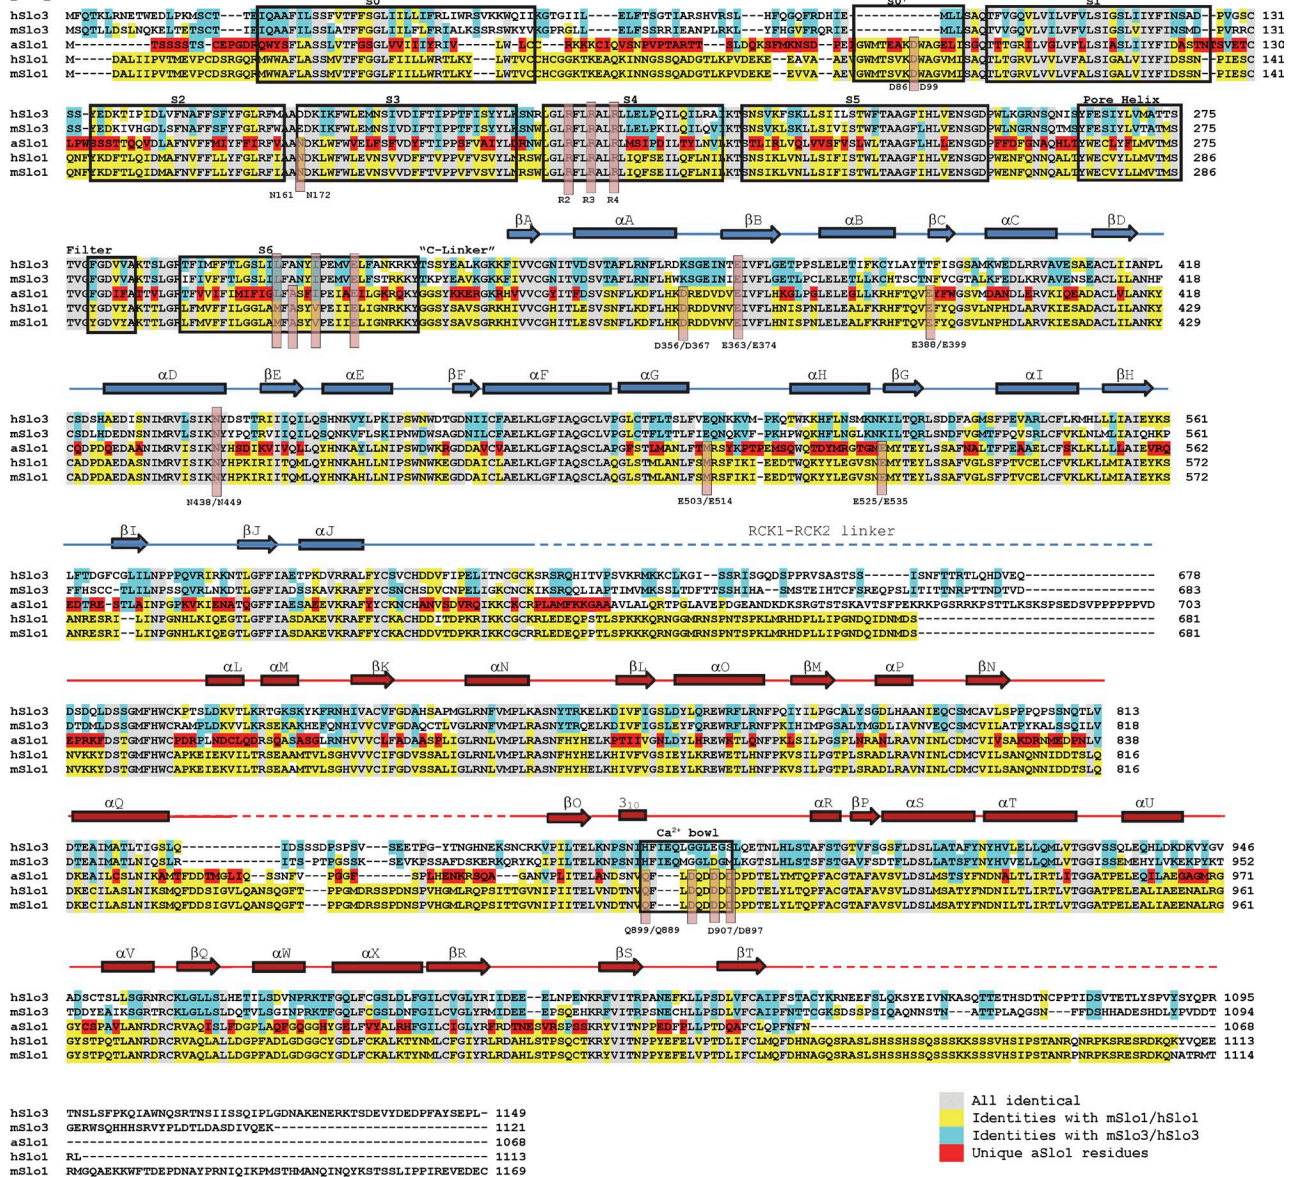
S0 S0' S1

hSlo3 MFQTKLRNETWEDLPKMSCT---THIQAAFILSSFVTFFSGLIILLIFRLIWRSVKKWQIIKGTGIIL----ELFTSGTIARSHVRSL---HFQGQFRDHIE------------MLLSAQTFVGQVLVILVFVLSIGSLIIYFINSAD---PVGSC 131
mSlo3 MSQTLLDSLNQKELTETSCT---TIQAAFILSSLATFFGGLIILLFFRIALKSSRSWKYVKGPRGLL----ELFSSRRIEANPLRKL---YFHGVFRQRIE------------MLLSAQTVVGQVLVILVFVLSIGSLVIYFINSMD---PVRRC 131
aSlo1 M-------TSSSSTS-CEPGDRQWYSFLASSLVTFGSGLVVIIIYRIV------LW-LCC----RKKKCIQVSNPVPTARTT----SLDQKSFMKNSD--PEIGWMTEAKDWAGELISGQTTTGRILVGLVFLLSIASLIIYFIDASTNTSVETC 130
hSlo1 M-----DALIIPVTMEVPCDSRGQRMWWAFLASSMVTFFGGLFIILLWRTLKY------LWTVCCHCGGKTKEAQKINNGSSQADGTLKPVDEKE--EAVA--AEVGWMTSVKDWAGVMISAQTLTGRVLVVLVFALSIGALVIYFIDSSN--PIESC 141
mSlo1 M-----DALIIPVTMEVPCDSRGQRMWWAFLASSMVTFFGGLFIILLWRTLKY------LWTVCCHCGGKTKEAQKINNGSSQADGTLKPVDEKE--EVVA--AEVGWMTSVKDWAGVMISAQTLTGRVLVVLVFALSIGALVIYFIDSSN--PIESC 141

D86 D99

S2 S3 S4 S5 Pore Helix

hSlo3 SS-YEDKTIPIDLVFNAFFSFYFGLRFMAADDKIKFWLEMNSIVDIFTIPPTFISYYLKSNRLGLIRFILRALELLEILQILRAIKTSNSVKFSKLLSIILSTWFTAAGFIHLVENSGDPWLKGRNSQNISYFESIYLVMATTS 275
mSlo3 SS-YEDKIVHGDLSFNAFFSFYFGLRFMAAEDKIKFWLEMNSIVDIFTIPPTFISYYLKSNWLGLIRFLRALELLEILQILQVLKTSNSVKLSKLLSIVISTWFTAAGFLHLVENSGDPWLNGRNSQTMSYFESILLVTATMS 275
aSlo1 LPWSSSTTQQVDLAFNVFFMIYFFIRFVAANDKLWFWVELESVVDFYTIPPSFVAYILRNWLGLRFLRALRLMSIPDILTYLNVLKTSTLIRLVQLVVSFVSLWLTAAGFLHLLENSGDPFFDFGNAQHLTYWECLYFLMVTMS 275
hSlo1 QNFYKDFTLQIDMAFNVFFLLYFGLRFIAANDKLWFWLEVNSVVDFFTVPPVFVSVYLNRSWLGLRFLRALRLIQFSEILQFLNILKTSNSIKLVNLLSIFISTWLTAAGFIHLVENSGDPWENFQNNQALTYWECVYLLMVTMS 286
mSlo1 QNFYKDFTLQIDMAFNVFFLLYFGLRFIAANDKLWFWLEVNSVVDFFTVPPVFVSVYLNRSWLGLRFLRALRLIQFSEILQFLNILKTSNSIKLVNLLSIFISTWLTAAGFIHLVENSGDPWENFQNNQALTYWECVYLLMVTMS 286

N161 N172 R2 R3 R4

βA αA βB αB βC αC βD

Filter S6 "C-Linker"

hSlo3 TVGFGDVVAKTSLGRTFIMFFTLGSLILFANYIPEMVELFANKRKYTSSYEALKGKKFIVVCGNITVDSVTAFLRNFLRDKSGEINTEIVFLGETPPSLELETIFKCYLAYTTFISGSAMKWEDLRRVAVESAEACLIIANPL 418
mSlo3 TVGFGDVVAKTSLGRIFIVFFTLGSLILFANYIPEMVELFSTRKKYTKPYEAVKGKKFIVVCGNITVDSVTAFLRNFLHWKSGEINIEIVFLGETLPCLELETLLKCHTSCTNFVCGTALKFEDLKRVAVENSEACLILANHF 418
aSlo1 TVGFGDIFAKTTVLGRFFVVIFIMIFIGLFSIFIPEIAEIILGKRQKYGGSYKKERGKRHVVVCGYITFDSVSNFLKDFLHKDREDVDVEIVFLHKGLPGLELEGLLKRHFTQVEYFWGSVMDANDLERVKIQEADACLVLANKY 418
hSlo1 TVGYGDVYAKTTLGRLFMVFFILGGLAMFASYVPEIIELIGNRKKYGGSYSAVSGRKHIVVCGHITLESVSNFLKDFLHKDRDDVNVEIVFLHNISPNLELEALFKRHFTQVEFYQGSVLNPHDLARVKIESADACLILANKY 429
mSlo1 TVGYGDVYAKTTLGRLFMVFFILGGLAMFASYVPEIIELIGNRKKYGGSYSAVSGRKHIVVCGHITLESVSNFLKDFLHKDRDDVNVEIVFLHNISPNLELEALFKRHFTQVEFYQGSVLNPHDLARVKIESADACLILANKY 429

D356/D367 E363/E374 E388/E399

αD βE αE βF αF αG αH βG αI βH

hSlo3 CSDSHAEDISNIMRVLSIKNYDSTTRIIIQILQSHNKVYLPKIPSWNWDTGDNIICFAELKLGFIAQGCLVPGLCTFLTSLFVEQNKKVM-PKQTWKKHFLNSMKNKILTQRLSDDFAGMSFPEVARLCFLKMHLLLIAIEYKS 561
mSlo3 CSDLHDEDNSNIMRVLSIKNYYPQTRVIIQILQSHNKVFLSKIPNWDWSAGDNILCFAELKLGFIAQGCLVPGLCTFLTTLFIEQNQKVF-PKHPWQKHFLNSMKNKILTQRLSNDFVGMTFPQVSRLCFVKLNLMLIAIKHKP 561
aSlo1 CQDPDQEDAANIMRVISIKNYHSDIKVIVQLLQYHNKAYLLNIPSWDWKRGDDAVCVAELKLGFIAQSCLAPGFSTLMANLFTMRSYKPTPEMSQWQTDYMHGTGMEMYTEYLSSAFNALTFPEAAELCFSKLKLLLLAIEVRQ 562
hSlo1 CADPDAEDASNIMRVISIKNYHPKIRIITQMLQYHNKAHLLNIPSWNWKEGDDAICLAELKLGFIAQSCLAQGLSTMLANLFSMRSFIKI-EEDTWQKYYLEGVSNEMYTEYLSSAFVGLSFPTVCELCFVKLKLLMIAIEYKS 572
mSlo1 CADPDAEDASNIMRVISIKNYHPKIRIITQMLQYHNKAHLLNIPSWNWKEGDDAICLAELKLGFIAQSCLAQGLSTMLANLFSMRSFIKI-EEDTWQKYYLEGVSNEMYTEYLSSAFVGLSFPTVCELCFVKLKLLMIAIEYKS 572

N438/N449 E503/E514 E525/E535

βI βJ αJ RCK1-RCK2 linker

hSlo3 LFTDGFCGLILNPPPQVRIRKNTLGFFIAETPKDVRRALFYCSVCHDDVFIPELITNCGCKSRSRQHITVPSVKRMKKCLKGI--SSRISGQDSPPRVSASTSS------ISNFTTRTLQHDVEQ----------------- 678
mSlo3 FFHSCC-TLILNPSSQVRIRKDTLGFFIADSSKAVKRAFFYCSNCHSDVCNPELIGKCNCKIKSRQQLIAPTIMVMKSSLTDFTTSSHIHA--SMSTEIHTCFSREQPSLITITTNRPTTNDTVD------------------ 683
aSlo1 EDTRF-STLAINPGPKVKIENATQGFFIAESAEEVKRAFYYCKNCHANVSDVRQIKKCRPLAMFKKGAAAVALQRTPGLAVEPDGEANDKDKSRGTSTSKAVTSFPEKRKPGSRRKPSTTLKSKSPSEDSVPPPPPPVD 703
hSlo1 ANRESRI--LINPGNHLKIQEGTLGFFIASDAKEVKRAFYYCKACHDDITDPKRIKKCGCRRLEDEQPSTLSPKKKQRNGGMRNSPNTSPKLMRHDPLLIPGNDQIDNMDS-------------------------------- 681
mSlo1 ANRESRI--LINPGNHLKIQEGTLGFFIASDAKEVKRAFYYCKACHDDVTDPKRIKKCGCRRLEDEQPSTLSPKKKQRNGGMRNSPNTSPKLMRHDPLLIPGNDQIDNMDS-------------------------------- 681

αL αM βK αN βL αO βM αP βN

hSlo3 DSDQLDSSGMFHWCKPTSLDKVTLKRTGKSKYKFRNHIVACVFGDAHSAPMGLRNFVMPLKASNYTRKELKDIVFIGSLDYLQREWRFLRNFPQIYILPGCALYSGDLHAANIEQCSMCAVLSPPPQPSSNQTLV 813
mSlo3 DTDMLDSSGMFHWCRAMPLDKVTLKRSEKAKHEFQNHIVVCVFGDAQCTLVGLRNFVMPLRASNYTRQELKDIVFIGSLEYFQREWRFLRNFPKIHIMPGSALYMGDLIAVNVEQCSMCVILATPYKALSSQILV 818
aSlo1 EPRKFDSTGMFHWCEPFDRPLNDCLQDRSGASAGLRNHVVVCIFADAASPLIGLRNLVMPLRASNFHYHELKPTIIVGNLDYLRREWKTLQNFPKLSILPGSPLNRANLRAVNINLCDMCVIVSAKDRNMEDPNLV 838
hSlo1 NVKKYDSTGMFHWCAPKEIEKVILTRSEAAMTVLSGHVVVCIFGDVSSALIGLRNLVMPLRASNFHYHELKHIVFVGSIEYLKREWETLHNFPKVSILPGTPLSRADLRAVNINLCDMCVILSANQNNIDDTSLQ 816
mSlo1 NVKKYDSTGMFHWCAPKEIEKVILTRSEAAMTVLSGHVVVCIFGDVSSALIGLRNLVMPLRASNFHYHELKHIVFVGSIEYLKREWETLHNFPKVSILPGTPLSRADLRAVNINLCDMCVILSANQNNIDDTSLQ 816

αQ βO $3_{10}$ αR βP αS αT αU

Ca$^{2+}$ bowl

hSlo3 DTEAIMATLTIGSLQ-------------IDSSSDPSPSV---SEETPG-YTNGHNEKSNCRKVPILTELKNPSNIHFIEQLGGLEGSLQETNLHLSTAFSTGTVFSGSFLDSLLATAFYNYHVLELLQMLVTGGVSSQLEQHLDKDKVYGV 946
mSlo3 DTEAIMATLNIQSLR-------------ITS-PTPGSSK---SEVKPSSAFDSKERKQRYKQIPILTELKNPSNIHFIEQMGGLDGMLKGTSLHLSTSFSTGAVFSDTFLDSLLATSFYNYHVVELLQMLVTGGISSEMEHYLVKEKPYKT 952
aSlo1 DKEAILCSLNIKAMTFDDTMGLIQ--SSNFV---PGGF---------SPLHENKRSQA----GANVPLITELANDSNVQF---LDQDDDDPDTELYMTQPFACGTAFAVSVLDSLMSTSYFNDNALTLIRTLITGGATPELEQILAEGAGMRG 971
hSlo1 DKECILASLNIKSMQFDDSIGVLQANSQGFT---PPGMDRSSPDNSPVHGMLRQPSITTGVNIPIITELVNDTNVQF---LDQDDDDDPDTELYLTQPFACGTAFAVSVLDSLMSATYFNDNILTLIRTLVTGGATPELEALIAEENALRG 961
mSlo1 DKECILASLNIKSMQFDDSIGVLQANSQGFT---PPGMDRSSPDNSPVHGMLRQPSITTGVNIPIITELVNDTNVQF---LDQDDDDDPDTELYLTQPFACGTAFAVSVLDSLMSATYFNDNILTLIRTLVTGGATPELEALIAEENALRG 961

Q899/Q889 D907/D897

αV βQ αW αX βR βS βT

hSlo3 ADSCTSLLSGRNRCKLGLLSLHETILSDVNPRKTFGQLFCGSLDLFGILCVGLYRIIDEE--ELNPENKRFVITRPANEFKLLPSDLVFCAIPFSTACYKRNEEFSLQKSYEIVNKASQTTETHSDTNCPPTIDSVTETLYSPVYSYQPR 1095
mSlo3 TDDYEAIKSGRTRCKLGLLSLDQTVLSGINPRKTFGQLFCGSLDLFGILCVGLYRMIDEE--EPSQEHKRFVITRPSNECHLLPSDLVFCAIPFNTTCGKSDSSPSIQAQNNSTN---ATTPLAQGSN---FFDSHHADESHDLYPVDDT 1094
aSlo1 GYCSPAVLANRDRCRVAQISLFDGPLAQFGQGGHYGELFVYALRHFGILCIGLYRFRDTNESVRSPSSKRYVITNPPEDFHLLPTDQAFCLQPFNFN--------------------------------------------------- 1068
hSlo1 GYSTPQTLANRDRCRVAQLALLDGPFADLGDGGCYGDLFCKALKTYNMLCFGIYRLRDAHLSTPSQCTKRYVITNPPYEFELVPTDLIFCLMQFDHNAGQSRASLSHSSHSSQSSSKKSSSVHSIPSTANRQNRPKSRESRDKQKYVQEE 1113
mSlo1 GYSTPQTLANRDRCRVAQLALLDGPFADLGDGGCYGDLFCKALKTYNMLCFGIYRLRDAHLSTPSQCTKRYVITNPPYEFELVPTDLIFCLMQFDHNAGQSRASLSHSSHSSQSSSKKSSSVHSIPSTANRPNRPKSRESRDKQNATRMT 1114

hSlo3 TNSLSFPKQIAWNQSRTNSIISSQIPLGDNAKENERKTSDEVYDEDPFAYSEPL- 1149
mSlo3 GERWSQHHHSRVYPLDTLDASDIVQEK---------------------------- 1121
aSlo1 ------------------------------------------------------- 1068
hSlo1 RL----------------------------------------------------- 1113
mSlo1 RMGQAEKKWFTDEPDNAYPRNIQIKPMSTHMANQINQYKSTSSLIPPIREVEDEC 1169

All identical
Identities with mSlo1/hSlo1
Identities with mSlo3/hSlo3
Unique aSlo1 residues